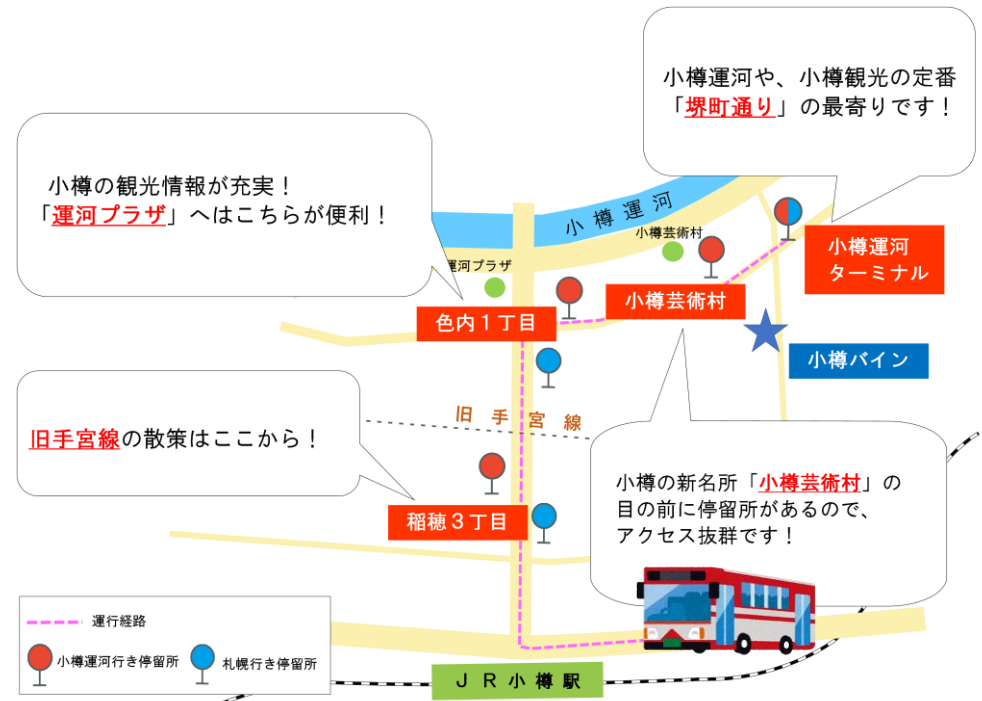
小樽運河や、小樽観光の定番「堺町通り」の最寄りです！

小樽の観光情報が充実！
「運河プラザ」へはこちらが便利！

小樽運河

小樽芸術村

運河プラザ

小樽運河ターミナル

小樽芸術村

色内１丁目

小樽バイン

旧手宮線

旧手宮線の散策はここから！

小樽の新名所「小樽芸術村」の目の前に停留所があるので、アクセス抜群です！

稲穂３丁目

運行経路

小樽運河行き停留所

札幌行き停留所

ＪＲ小樽駅